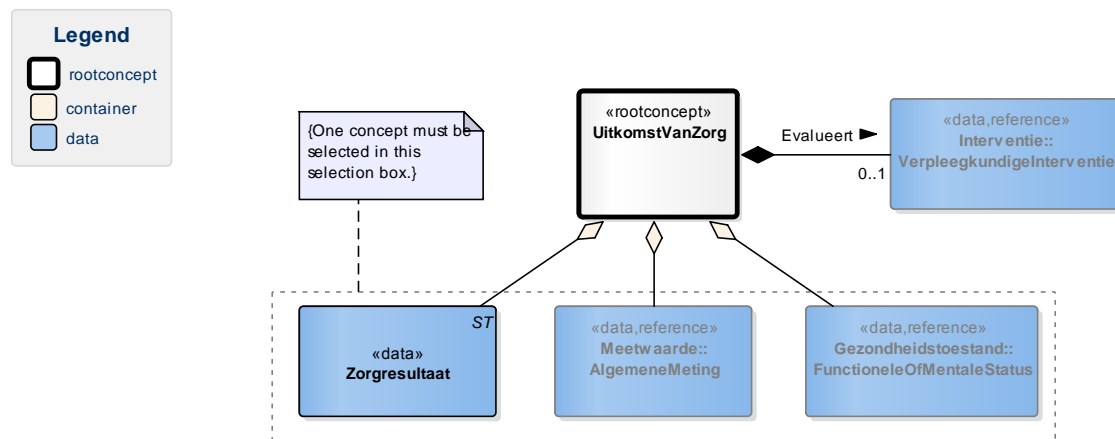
Legend
rootconcept
container
data

{One concept must be selected in this selection box.}

«rootconcept»
UitkomstVanZorg

Evalueert

0..1

«data,reference»
Interventie::
VerpleegkundigeInterventie

ST
«data»
Zorgresultaat

«data,reference»
Meetwaarde::
AlgemeneMeting

«data,reference»
Gezondheidstoestand::
FunctioneleOfMentaleStatus